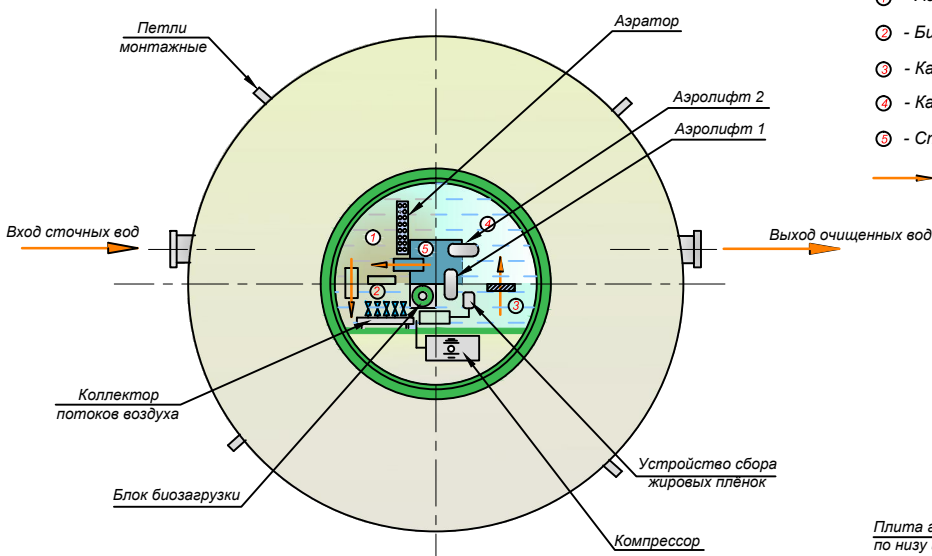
Петли монтажные

Аэратор

Аэролифт 2

Аэролифт 1

Вход сточных вод

Выход очищенных вод

1

2

3

4

5

Коллектор потоков воздуха

Блок биозагрузки

Устройство сбора жировых плёнок

Компрессор

1 - А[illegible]

2 - Би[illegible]

3 - Ка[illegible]

4 - Ка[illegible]

5 - Ст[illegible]

Плита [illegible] по низу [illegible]